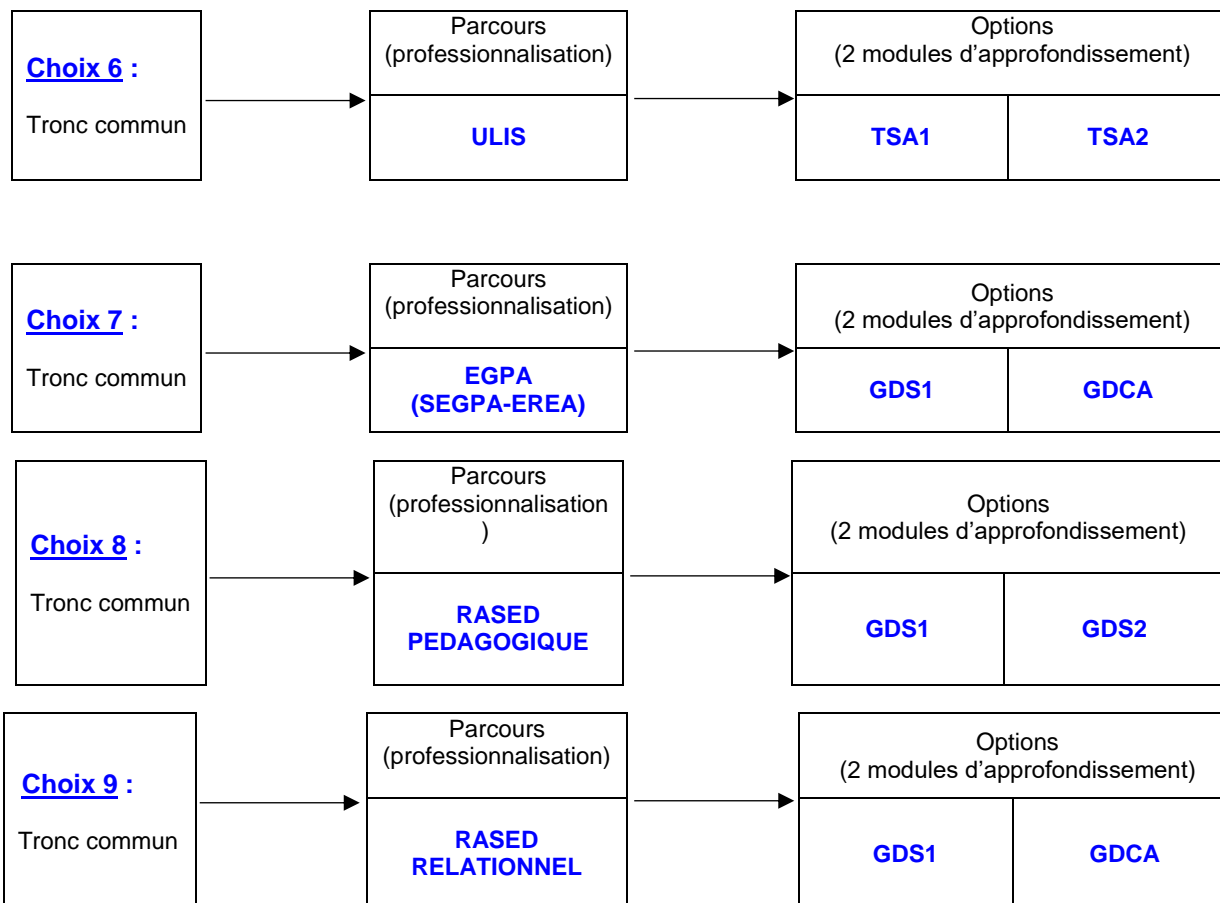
Choix 6 :

Tronc commun

Parcours (professionnalisation)

ULIS

Options (2 modules d'approfondissement)

TSA1

TSA2

Choix 7 :

Tronc commun

Parcours (professionnalisation)

EGPA (SEGPA-EREA)

Options (2 modules d'approfondissement)

GDS1

GDCA

Choix 8 :

Tronc commun

Parcours (professionnalisation )

RASED PEDAGOGIQUE

Options (2 modules d'approfondissement)

GDS1

GDS2

Choix 9 :

Tronc commun

Parcours (professionnalisation)

RASED RELATIONNEL

Options (2 modules d'approfondissement)

GDS1

GDCA